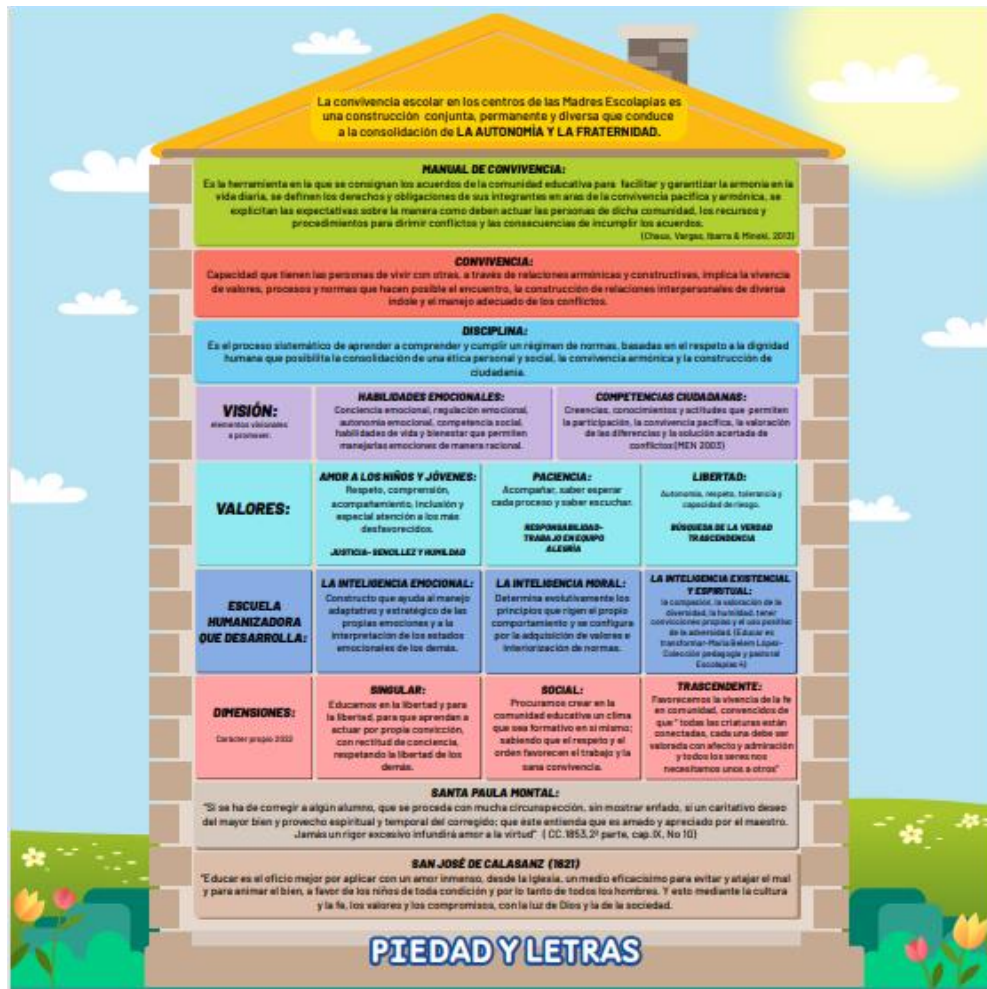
La convivencia escolar en los centros de las Madres Escolapias es una construcción conjunta, permanente y diversa que conduce a la consolidación de LA AUTONOMÍA Y LA FRATERNIDAD.

MANUAL DE CONVIVENCIA:
Es la herramienta en la que se consignan los acuerdos de la comunidad educativa para facilitar y garantizar la armonía en la vida diaria, se definen los derechos y obligaciones de sus integrantes en aras de la convivencia pacífica y armónica, se explicitan las expectativas sobre la manera como deben actuar las personas de dicha comunidad, los recursos y procedimientos para dirimir conflictos y las consecuencias de incumplir los acuerdos.
(Chaux, Vargas, Ibarra & Minski, 2013)

CONVIVENCIA:
Capacidad que tienen las personas de vivir con otras, a través de relaciones armónicas y constructivas, implica la vivencia de valores, procesos y normas que hacen posible el encuentro, la construcción de relaciones interpersonales de diversa índole y el manejo adecuado de los conflictos.

DISCIPLINA:
Es el proceso sistemático de aprender a comprender y cumplir un régimen de normas, basadas en el respeto a la dignidad humana que posibilita la consolidación de una ética personal y social, la convivencia armónica y la construcción de ciudadanía.

VISIÓN:
elementos visionales a promover.

HABILIDADES EMOCIONALES:
Conciencia emocional, regulación emocional, autonomía emocional, competencia social, habilidades de vida y bienestar que permiten manejarlas emociones de manera racional.

COMPETENCIAS CIUDADANAS:
Creencias, conocimientos y actitudes que permiten la participación, la convivencia pacífica, la valoración de las diferencias y la solución acertada de conflictos(MEN 2003)

VALORES:

AMOR A LOS NIÑOS Y JÓVENES:
Respeto, comprensión, acompañamiento, inclusión y especial atención a los más desfavorecidos.
JUSTICIA- SENCILLEZ Y HUMILDAD

PACIENCIA:
Acompañar, saber esperar cada proceso y saber escuchar.
RESPONSABILIDAD-TRABAJO EN EQUIPO ALEGRÍA

LIBERTAD:
Autonomía, respeto, tolerancia y capacidad de riesgo.
BÚSQUEDA DE LA VERDAD TRASCENDENCIA

ESCUELA HUMANIZADORA QUE DESARROLLA:

LA INTELIGENCIA EMOCIONAL:
Constructo que ayuda al manejo adaptativo y estratégico de las propias emociones y a la interpretación de los estados emocionales de los demás.

LA INTELIGENCIA MORAL:
Determina evolutivamente los principios que rigen el propio comportamiento y se configura por la adquisición de valores e interiorización de normas.

LA INTELIGENCIA EXISTENCIAL Y ESPIRITUAL:
la compasión, la valoración de la diversidad, la humildad, tener convicciones propias y el uso positivo de la adversidad. (Educar es transformar-María Belem López-Colección pedagogía y pastoral Escolapias 4)

DIMENSIONES:
Carácter propio 2022

SINGULAR:
Educamos en la libertad y para la libertad, para que aprendan a actuar por propia convicción, con rectitud de conciencia, respetando la libertad de los demás.

SOCIAL:
Procuramos crear en la comunidad educativa un clima que sea formativo en sí mismo; sabiendo que el respeto y el orden favorecen el trabajo y la sana convivencia.

TRASCENDENTE:
Favorecemos la vivencia de la fe en comunidad, convencidos de que" todas las criaturas están conectadas, cada una debe ser valorada con afecto y admiración y todos los seres nos necesitamos unos a otros"

SANTA PAULA MONTAL:
"Si se ha de corregir a algún alumno, que se proceda con mucha circunspección, sin mostrar enfado, si un caritativo deseo del mayor bien y provecho espiritual y temporal del corregido; que éste entienda que es amado y apreciado por el maestro. Jamás un rigor excesivo infundirá amor a la virtud" ( CC.1853, 2ª parte, cap.IX, No 10)

SAN JOSÉ DE CALASANZ (1621)
"Educar es el oficio mejor por aplicar con un amor inmenso, desde la Iglesia, un medio eficacísimo para evitar y atajar el mal y para animar el bien, a favor de los niños de toda condición y por lo tanto de todos los hombres. Y esto mediante la cultura y la fe, los valores y los compromisos, con la luz de Dios y la de la sociedad.

PIEDAD Y LETRAS